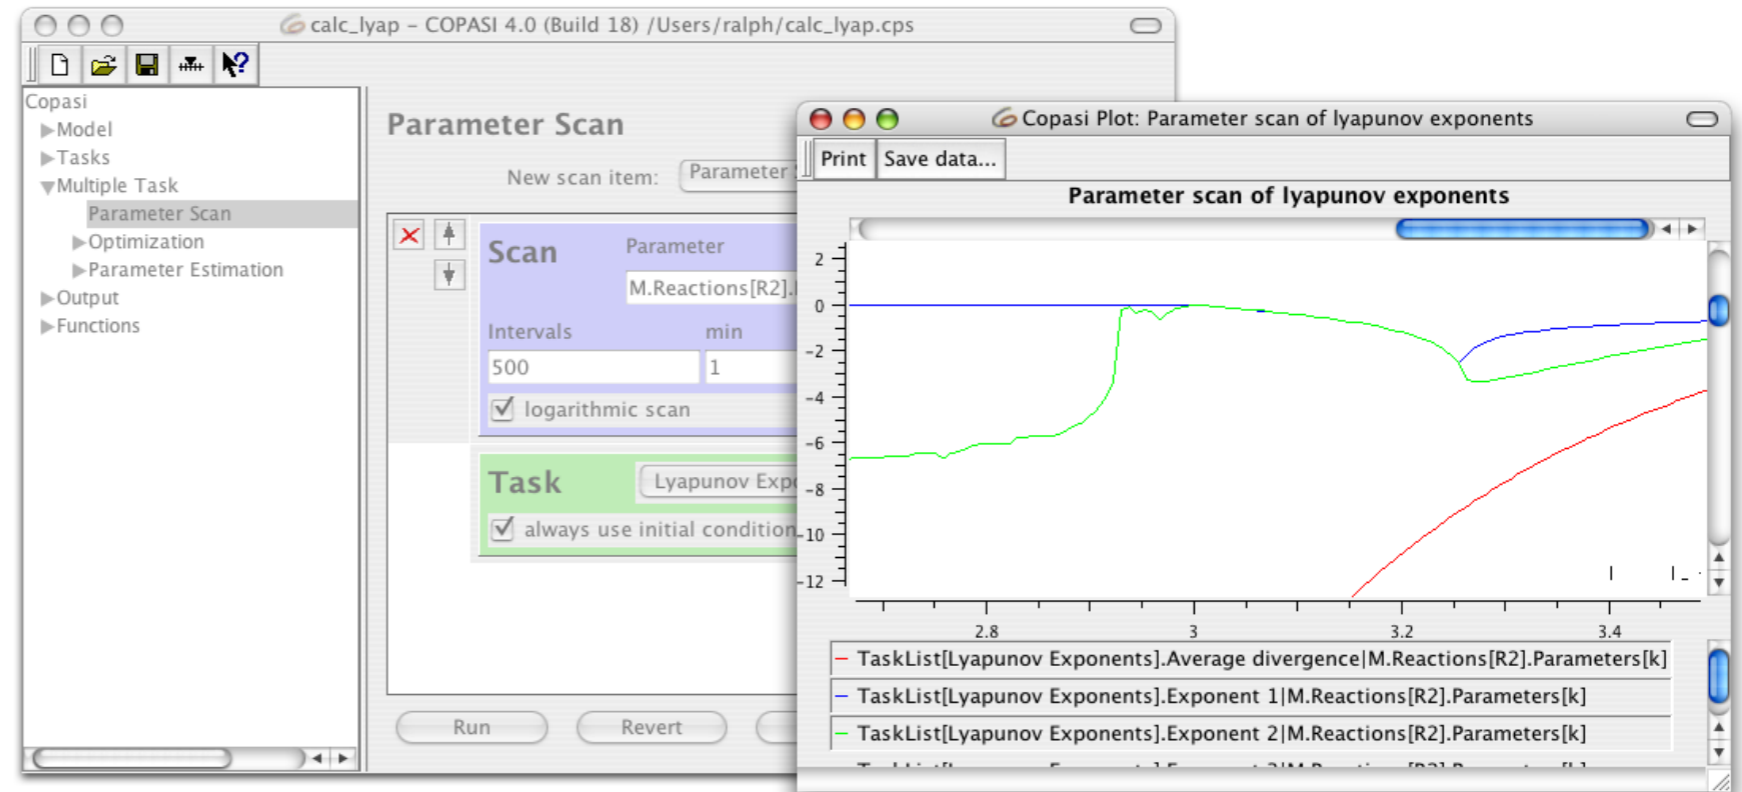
calc_lyap – COPASI 4.0 (Build 18) /Users/ralph/calc_lyap.cps

Copasi
Model
Tasks
Multiple Task
Parameter Scan
Optimization
Parameter Estimation
Output
Functions

Parameter Scan

New scan item: Parameter

Scan
Parameter
M.Reactions[R2].
Intervals
min
500
1
logarithmic scan

Task
Lyapunov Exp
always use initial condition

Run
Revert

Copasi Plot: Parameter scan of lyapunov exponents

Print
Save data...

Parameter scan of lyapunov exponents

2
0
-2
-4
-6
-8
-10
-12

2.8
3
3.2
3.4

TaskList[Lyapunov Exponents].Average divergence|M.Reactions[R2].Parameters[k]
TaskList[Lyapunov Exponents].Exponent 1|M.Reactions[R2].Parameters[k]
TaskList[Lyapunov Exponents].Exponent 2|M.Reactions[R2].Parameters[k]
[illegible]